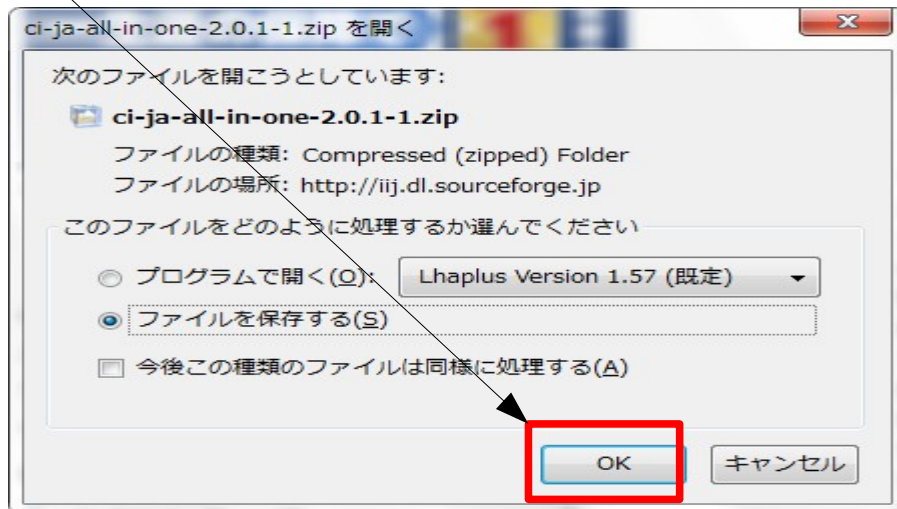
ci-ja-all-in-one-2.0.1-1.zip を開く

次のファイルを開こうとしています:

ci-ja-all-in-one-2.0.1-1.zip

ファイルの種類: Compressed (zipped) Folder

ファイルの場所: http://iij.dl.sourceforge.jp

このファイルをどのように処理するか選んでください

プログラムで開く(O): Lhaplus Version 1.57 (既定)

ファイルを保存する(S)

今後この種類のファイルは同様に処理する(A)

OK

キャンセル